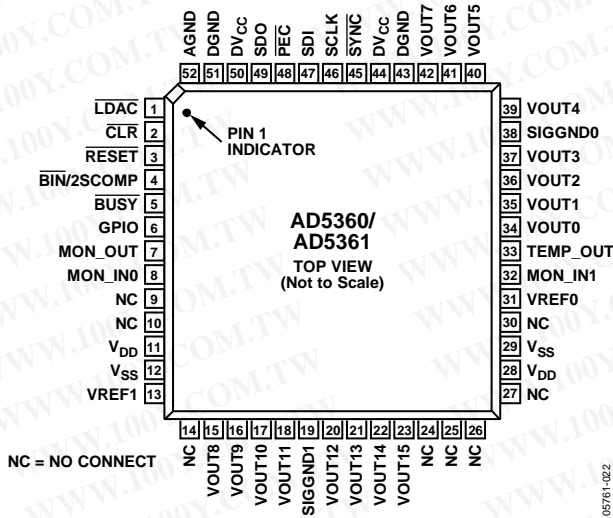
AGND DGND $DV_{CC}$ SDO $\overline{PEC}$ SDI SCLK $\overline{SYNC}$ $DV_{CC}$ DGND VOUT7 VOUT6 VOUT5

52 51 50 49 48 47 46 45 44 43 42 41 40

$\overline{LDAC}$ 1
$\overline{CLR}$ 2
$\overline{RESET}$ 3
$\overline{BIN}$/2SCOMP 4
$\overline{BUSY}$ 5
GPIO 6
MON_OUT 7
MON_IN0 8
NC 9
NC 10
$V_{DD}$ 11
$V_{SS}$ 12
VREF1 13

PIN 1 INDICATOR

AD5360/
AD5361
TOP VIEW
(Not to Scale)

39 VOUT4
38 SIGGND0
37 VOUT3
36 VOUT2
35 VOUT1
34 VOUT0
33 TEMP_OUT
32 MON_IN1
31 VREF0
30 NC
29 $V_{SS}$
28 $V_{DD}$
27 NC

14 15 16 17 18 19 20 21 22 23 24 25 26

NC VOUT8 VOUT9 VOUT10 VOUT11 SIGGND1 VOUT12 VOUT13 VOUT14 VOUT15 NC NC NC

NC = NO CONNECT

05761-022

WWW.100Y.COM.TW